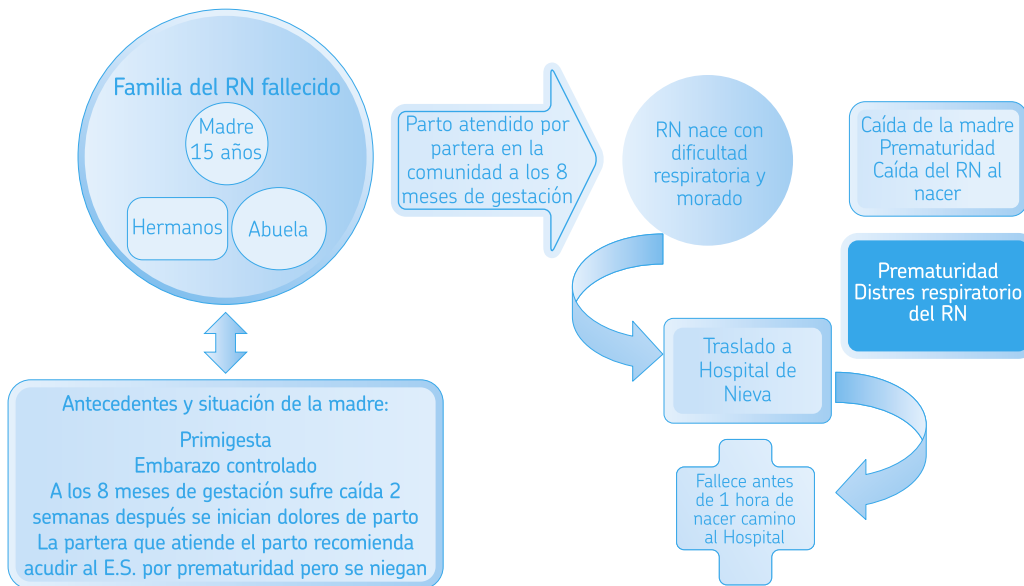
Familia del RN fallecido

Madre 15 años

Hermanos

Abuela

Parto atendido por partera en la comunidad a los 8 meses de gestación

RN nace con dificultad respiratoria y morado

Caída de la madre
Prematuridad
Caída del RN al nacer

Prematuridad
Distres respiratorio del RN

Traslado a Hospital de Nieva

Antecedentes y situación de la madre:

Primigesta
Embarazo controlado
A los 8 meses de gestación sufre caída 2 semanas después se inician dolores de parto
La partera que atiende el parto recomienda acudir al E.S. por prematuridad pero se niegan

Fallece antes de 1 hora de nacer camino al Hospital